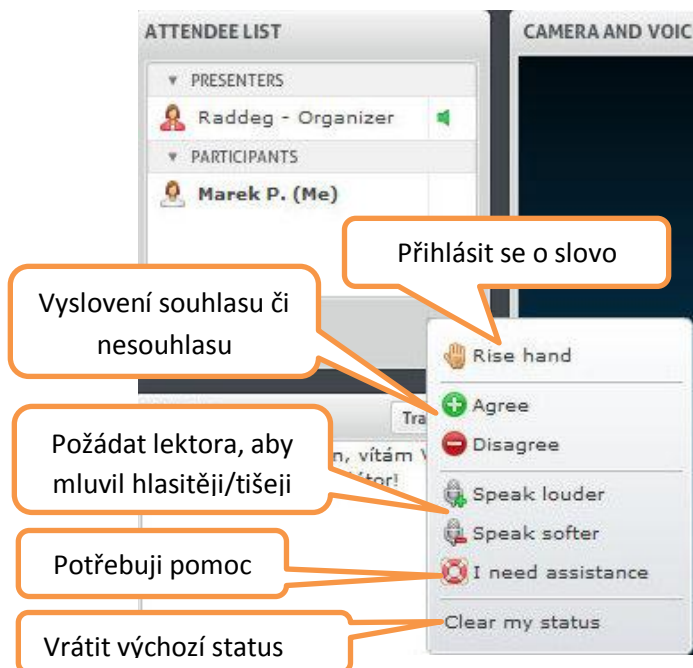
ATTENDEE LIST

CAMERA AND VOIC

PRESENTERS

Raddeg - Organizer

PARTICIPANTS

Marek P. (Me)

Přihlásit se o slovo

Vyslovení souhlasu či nesouhlasu

Rise hand

Agree

Disagree

Požádat lektora, aby mluvil hlasitěji/tišeji

Tra

n, vítám V

tor!

Speak louder

Speak softer

Potřebuji pomoc

I need assistance

Clear my status

Vrátit výchozí status